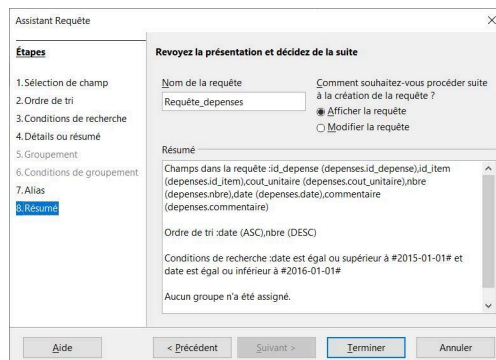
Assistant Requête

×

Étapes

1. Sélection de champ
2. Ordre de tri
3. Conditions de recherche
4. Détails ou résumé
5. Groupement
6. Conditions de groupement
7. Alias
8. Résumé

Revoyez la présentation et décidez de la suite

Nom de la requête

Requête_depenses

Comment souhaitez-vous procéder suite à la création de la requête ?

Afficher la requête

Modifier la requête

Résumé

Champs dans la requête :id_depense (depenses.id_depense),id_item (depenses.id_item),cout_unitaire (depenses.cout_unitaire),nbre (depenses.nbre),date (depenses.date),commentaire (depenses.commentaire)

Ordre de tri :date (ASC),nbre (DESC)

Conditions de recherche :date est égal ou supérieur à #2015-01-01# et date est égal ou inférieur à #2016-01-01#

Aucun groupe n'a été assigné.

Aide

< Précédent

Suivant >

Terminer

Annuler